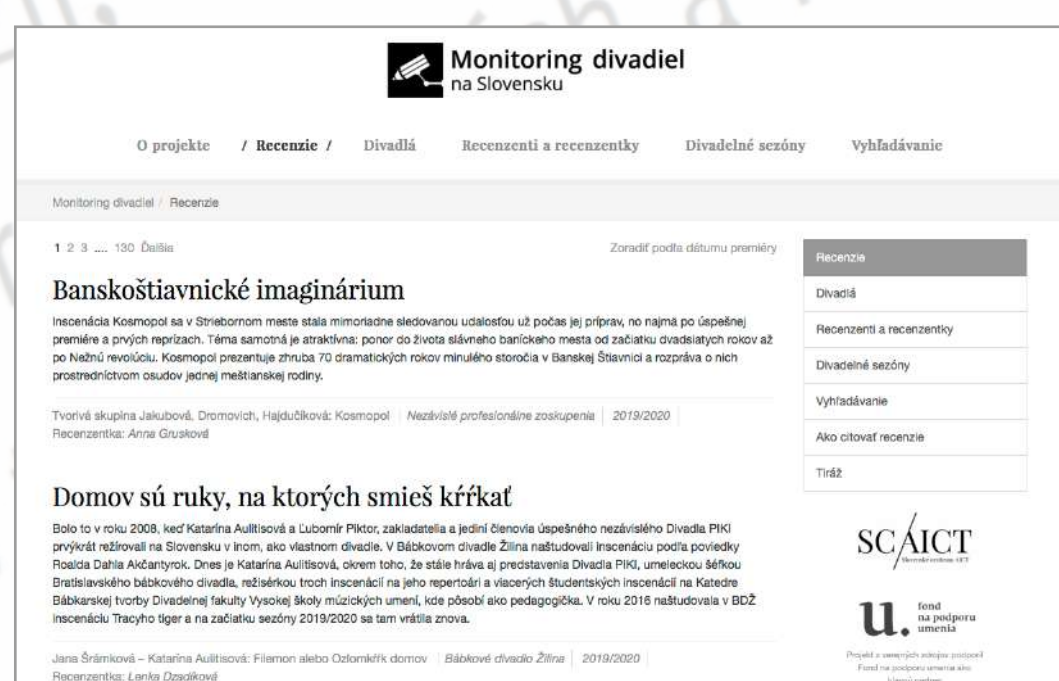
Monitoring divadiel
na Slovensku

O projekte / Recenzie / Divadlá Recenzenti a recenzentky Divadelné sezóny Vyhľadávanie

Monitoring divadiel / Recenzie

1 2 3 .... 130 Ďalšia

Zoradiť podľa dátumu premiéry

Banskoštiavnické imaginárium

Inscenácia Kosmopol sa v Striebornom meste stala mimoriadne sledovanou udalosťou už počas jej príprav, no najmä po úspešnej premiére a prvých reprízach. Téma samotná je atraktívna: ponor do života slávneho baníckeho mesta od začiatku dvadsiatych rokov až po Nežnú revolúciu. Kosmopol prezentuje zhruba 70 dramatických rokov minulého storočia v Banskej Štiavnici a rozpráva o nich prostredníctvom osudov jednej meštianskej rodiny.

Tvorivá skupina Jakubová, Dromovich, Hajdučíková: Kosmopol | Nezávislé profesionálne zoskupenia | 2019/2020
Recenzentka: Anna Grusková

Domov sú ruky, na ktorých smieš kŕkať

Bolo to v roku 2008, keď Katarína Aulitisová a Ľubomír Piktor, zakladatelia a jediní členovia úspešného nezávislého Divadla PIKI prvýkrát režírovali na Slovensku v inom, ako vlastnom divadle. V Bábkovom divadle Žilina naštudovali inscenáciu podľa poviedky Roalda Dahla Akčantyrok. Dnes je Katarína Aulitisová, okrem toho, že stále hráva aj predstavenia Divadla PIKI, umeleckou šéfkou Bratislavského bábkového divadla, režisérkou troch inscenácií na jeho repertoári a viacerých študentských inscenácií na Katedre Bábkarskej tvorby Divadelnej fakulty Vysokej školy múzických umení, kde pôsobí ako pedagogička. V roku 2016 naštudovala v BDŽ inscenáciu Tracyho tiger a na začiatku sezóny 2019/2020 sa tam vrátila znova.

Jana Šrámková – Katarína Aulitisová: Filemon alebo Ozlomkŕk domov | Bábkové divadlo Žilina | 2019/2020
Recenzentka: Lenka Dzadíková

Recenzie
Divadlá
Recenzenti a recenzentky
Divadelné sezóny
Vyhľadávanie
Ako citovať recenzie
Tiráž

SCAICT
Slovenské centrum AICT

u. fond na podporu umenia

Projekt z verejných zdrojov podporil Fond na podporu umenia ako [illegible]